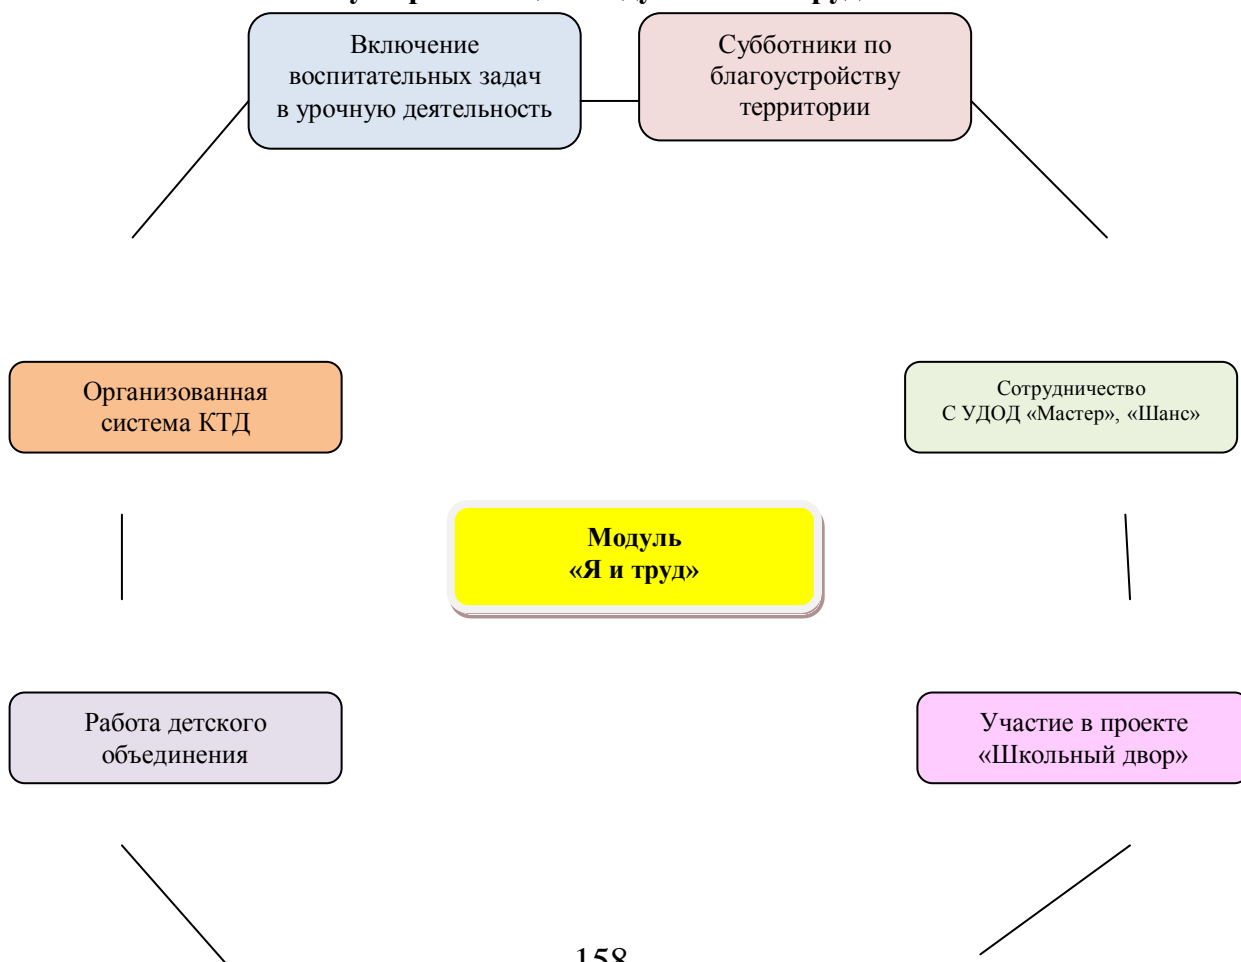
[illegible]

Включение воспитательных задач в урочную деятельность

Субботники по благоустройству территории

Организованная система КТД

Сотрудничество С УДОД «Мастер», «Шанс»

Модуль «Я и труд»

Работа детского объединения

Участие в проекте «Школьный двор»

158